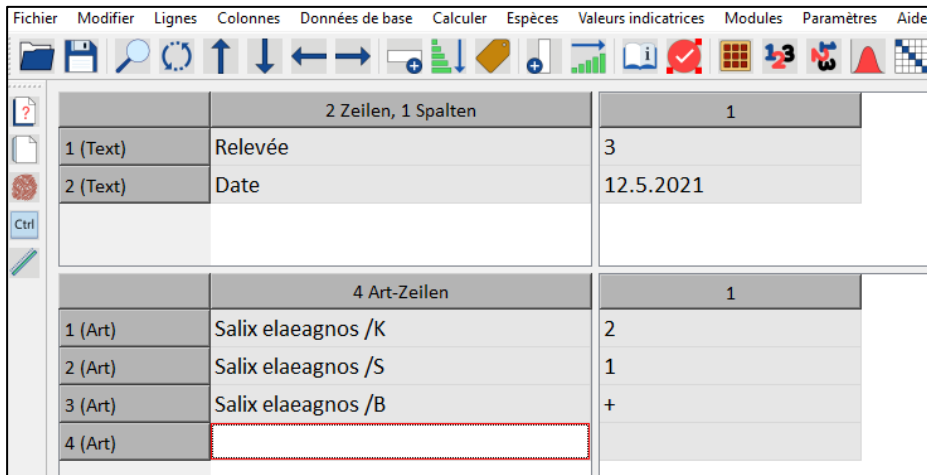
Fichier Modifier Lignes Colonnes Données de base Calculer Espèces Valeurs indicatrices Modules Paramètres Aide

Ctrl

| | 2 Zeilen, 1 Spalten | 1 |
|---|---|---|
| 1 (Text) | Relevée | 3 |
| 2 (Text) | Date | 12.5.2021 |

| | 4 Art-Zeilen | 1 |
|---|---|---|
| 1 (Art) | Salix elaeagnos /K | 2 |
| 2 (Art) | Salix elaeagnos /S | 1 |
| 3 (Art) | Salix elaeagnos /B | + |
| 4 (Art) | | |